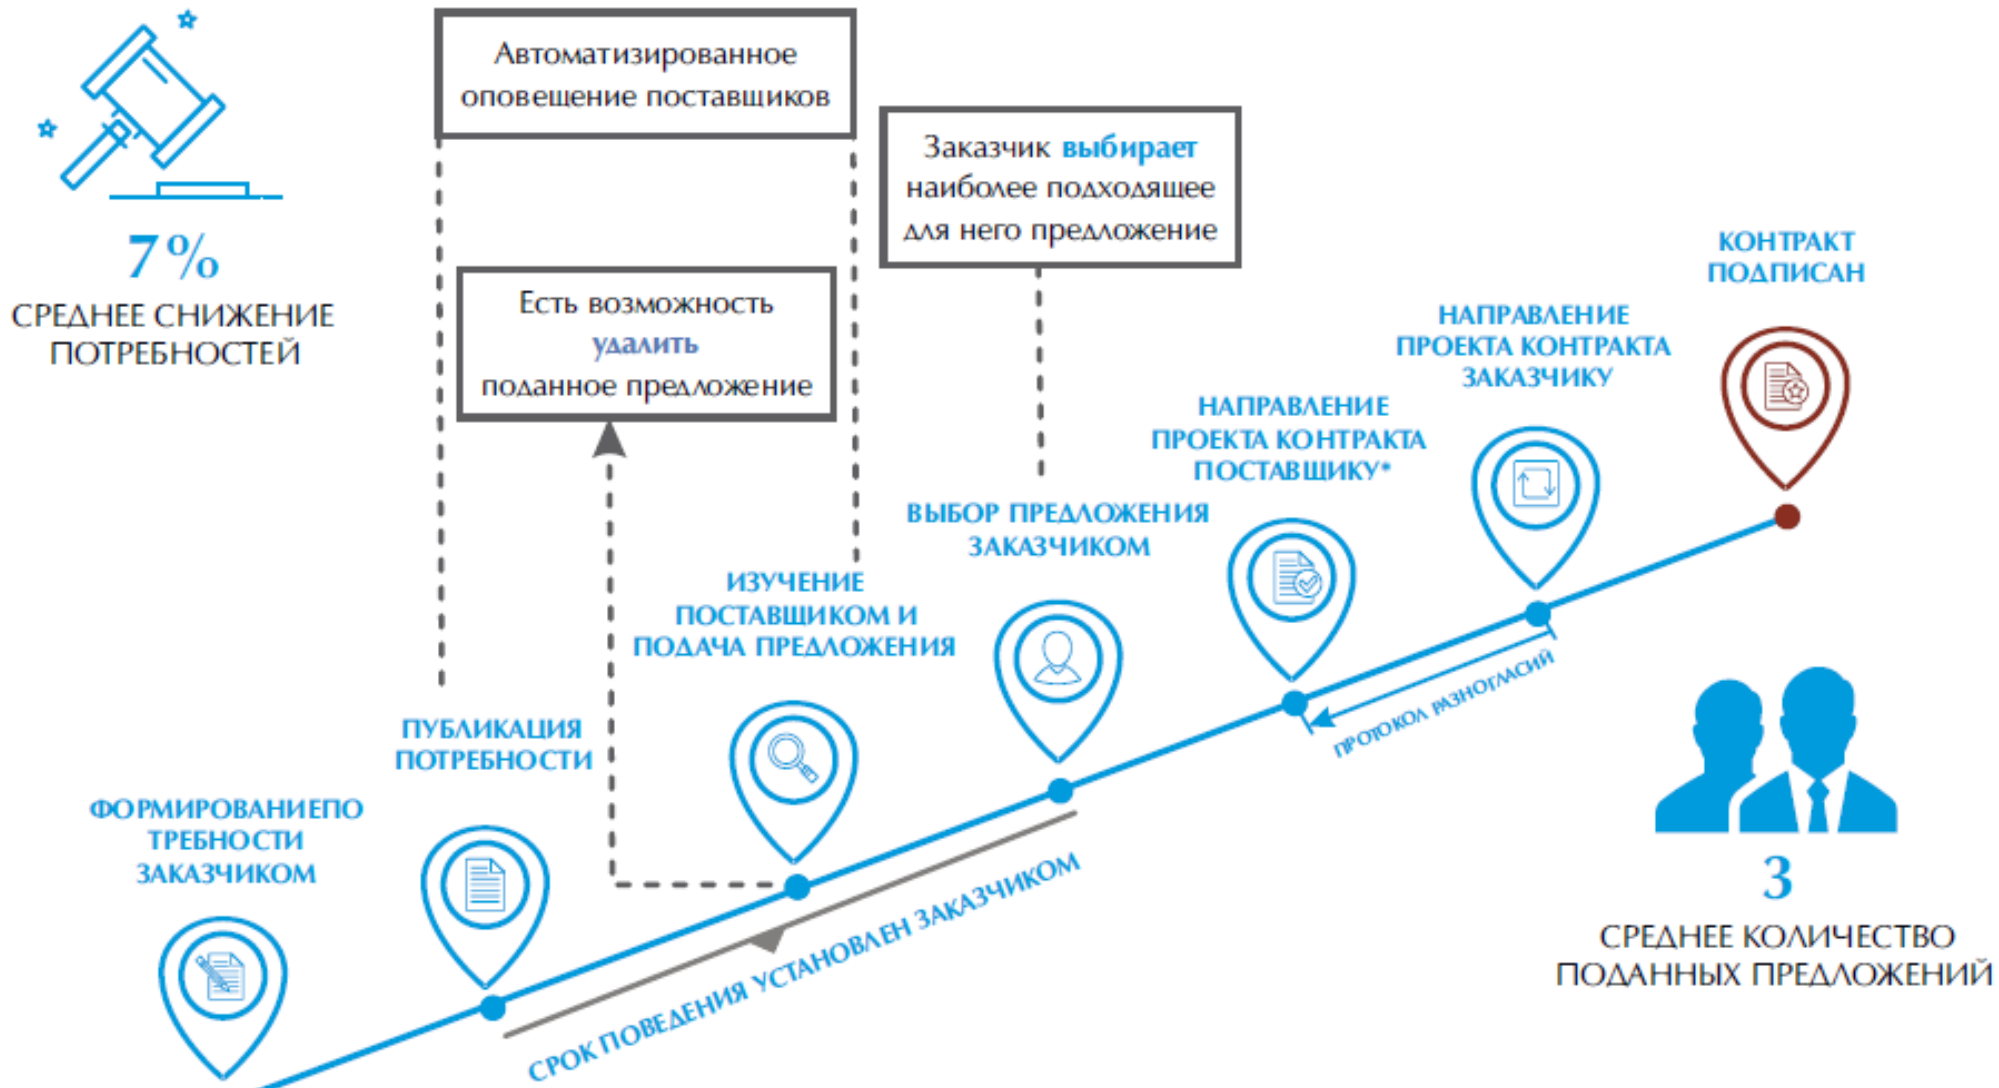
7%
СРЕДНЕЕ СНИЖЕНИЕ ПОТРЕБНОСТЕЙ

Автоматизированное оповещение поставщиков

Заказчик выбирает наиболее подходящее для него предложение

Есть возможность удалить поданное предложение

КОНТРАКТ ПОДПИСАН

НАПРАВЛЕНИЕ ПРОЕКТА КОНТРАКТА ЗАКАЗЧИКУ

НАПРАВЛЕНИЕ ПРОЕКТА КОНТРАКТА ПОСТАВЩИКУ*

ВЫБОР ПРЕДЛОЖЕНИЯ ЗАКАЗЧИКОМ

ИЗУЧЕНИЕ ПОСТАВЩИКОМ И ПОДАЧА ПРЕДЛОЖЕНИЯ

ПУБЛИКАЦИЯ ПОТРЕБНОСТИ

ФОРМИРОВАНИЕПО ТРЕБНОСТИ ЗАКАЗЧИКОМ

ПРОТОКОЛ РАЗНОГЛАСИЙ

СРОК ПОВЕДЕНИЯ УСТАНОВЛЕН ЗАКАЗЧИКОМ

3
СРЕДНЕЕ КОЛИЧЕСТВО ПОДАННЫХ ПРЕДЛОЖЕНИЙ